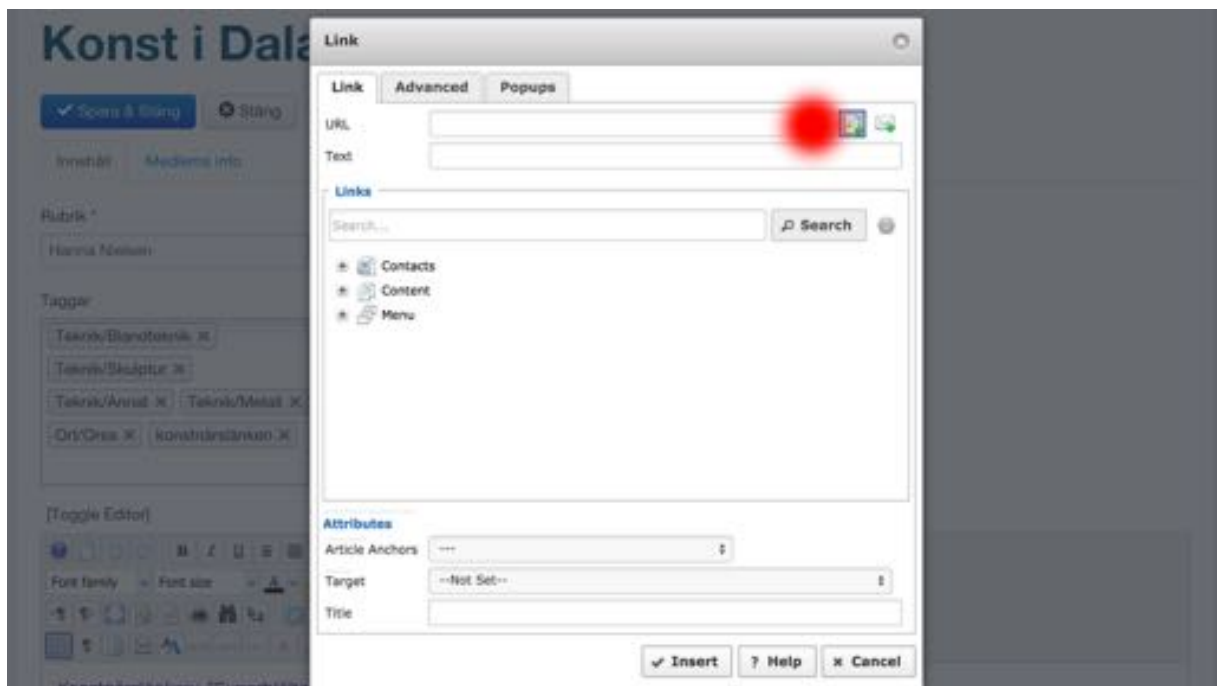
Konst i Dala

Spara & Stäng

Stäng

Innehåll

Mediems info

Rubrik *

Hanna Nielsen

Taggar

Teknik/Blandteknik ×

Teknik/Skulptur ×

Teknik/Annat ×

Teknik/Metall ×

Ort/Orsa ×

konstnärslänken ×

[Toggle Editor]

Font family

Font size

Link

Link

Advanced

Popups

URL

Text

Links

Search...

Search

Contacts

Content

Menu

Attributes

Article Anchors

---

Target

--Not Set--

Title

Insert

? Help

× Cancel